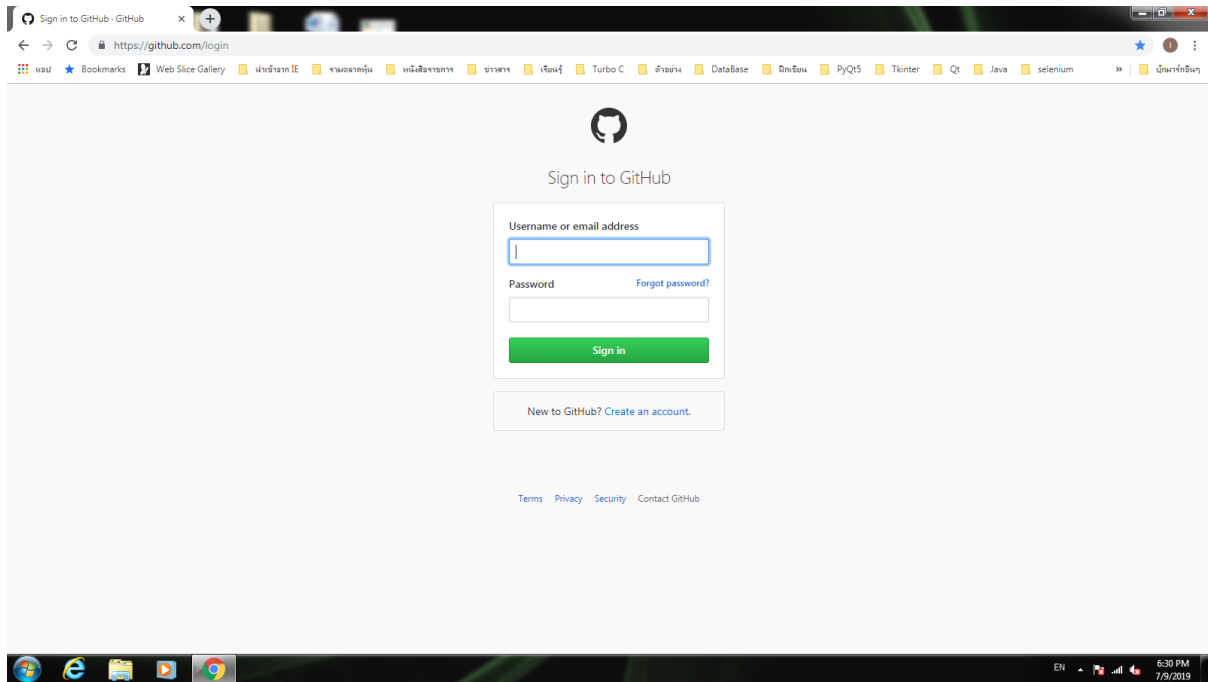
Sign in to GitHub · GitHub

https://github.com/login

แอป Bookmarks Web Slice Gallery นำเข้าจาก IE รามตลาดหุ้น หนังสือราชการ ข่าวสาร เรียนรู้ Turbo C ตัวอย่าง DataBase ฝึกเขียน PyQt5 Tkinter Qt Java selenium » บุ๊กมาร์กอื่นๆ

Sign in to GitHub

Username or email address

Password

Forgot password?

Sign in

New to GitHub? Create an account.

Terms Privacy Security Contact GitHub

EN

6:30 PM
7/9/2019